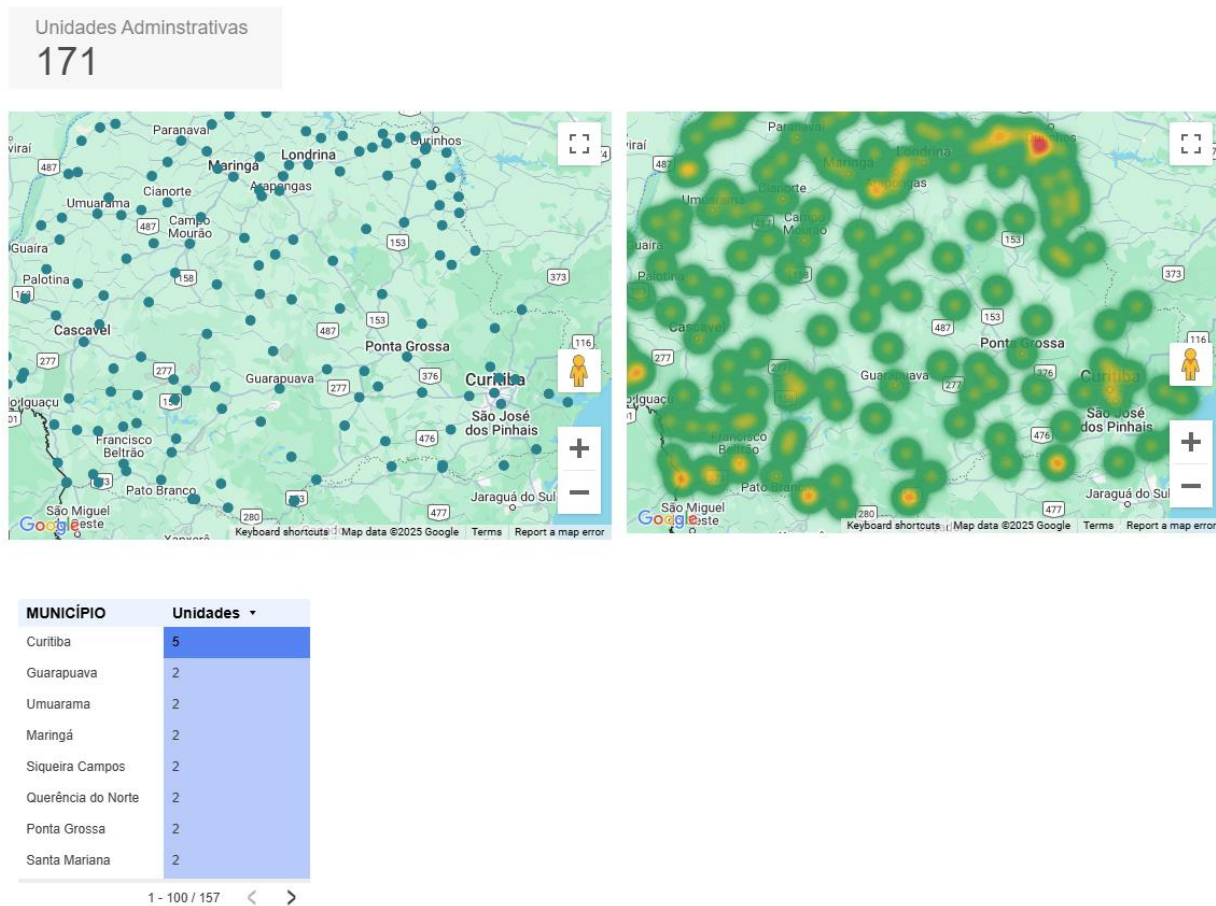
Unidades Adminstrativas
171

Paranavaí
Maringá
Londrina
Cornélio Procópio
Arapongas
Umuarama
Cianorte
Campo Mourão
Guaíra
Palotina
Cascavel
Ponta Grossa
Guarapuava
Curitiba
São José dos Pinhais
Foz do Iguaçu
Francisco Beltrão
Pato Branco
São Miguel do Oeste
Jaraguá do Sul
487
153
373
158
487
153
116
277
277
376
476
280
477
Keyboard shortcuts
Map data ©2025 Google
Terms
Report a map error

Paranavaí
Maringá
Londrina
Cianorte
Umuarama
Campo Mourão
Guaíra
Palotina
Cascavel
Ponta Grossa
Guarapuava
Curitiba
São José dos Pinhais
Foz do Iguaçu
Francisco Beltrão
Pato Branco
São Miguel do Oeste
Jaraguá do Sul
487
153
373
487
153
116
277
277
376
476
280
477
Keyboard shortcuts
Map data ©2025 Google
Terms
Report a map error

| MUNICÍPIO | Unidades ▾ |
|---|---|
| Curitiba | 5 |
| Guarapuava | 2 |
| Umuarama | 2 |
| Maringá | 2 |
| Siqueira Campos | 2 |
| Querência do Norte | 2 |
| Ponta Grossa | 2 |
| Santa Mariana | 2 |

1 - 100 / 157 < >